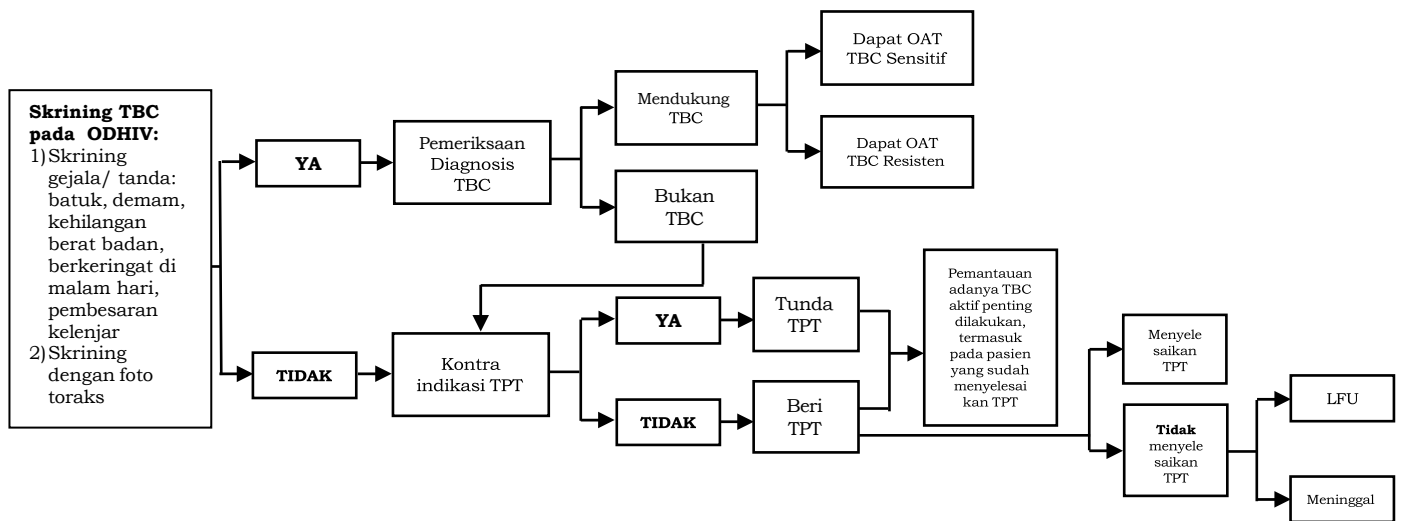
Skrining TBC pada ODHIV:
1) Skrining gejala/ tanda: batuk, demam, kehilangan berat badan, berkeringat di malam hari, pembesaran kelenjar
2) Skrining dengan foto toraks

YA

TIDAK

Pemeriksaan Diagnosis TBC

Mendukung TBC

Dapat OAT TBC Sensitif

Dapat OAT TBC Resisten

Bukan TBC

Kontra indikasi TPT

YA

TIDAK

Tunda TPT

Beri TPT

Pemantauan adanya TBC aktif penting dilakukan, termasuk pada pasien yang sudah menyelesai kan TPT

Menyele saikan TPT

Tidak menyele saikan TPT

LFU

Meninggal